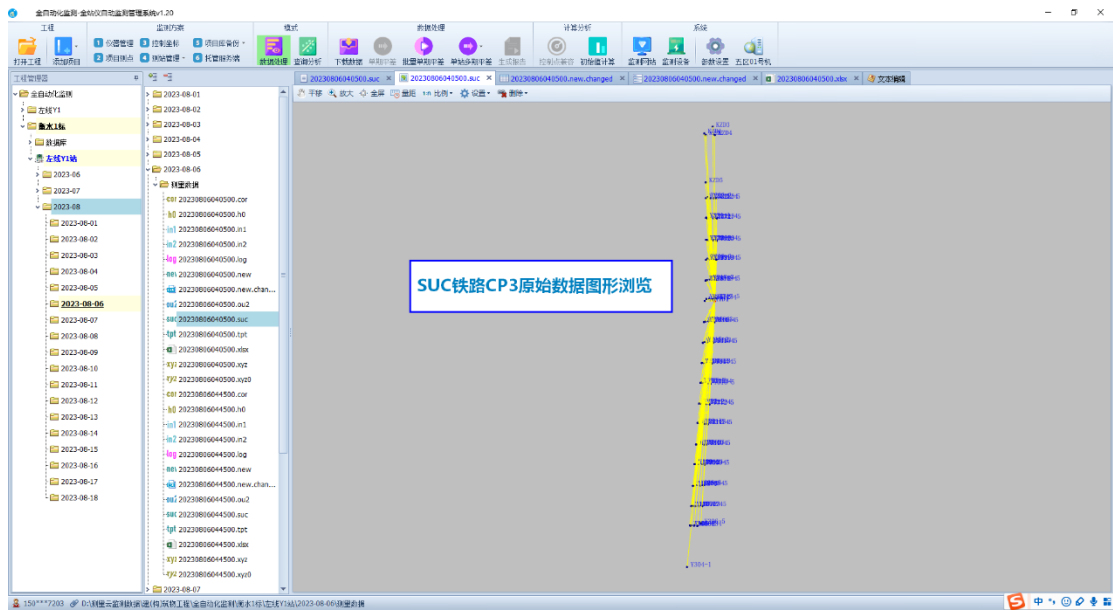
全自动化监测-全站仪自动监测管理系统v1.20

工程 监测方案 模式 数据处理 计算分析 系统

打开工程 添加项目 1 仪器管理 2 项目测点 3 控制坐标 4 限差管理 5 项目限差值 6 长期监测 数据处理 监测分析 下载数据 单期平差 批量单期平差 单站多期平差 生成报告 控制点复测 初始值计算 监测网络 监测设备 参数设置 五段01号机

工程管理器

全自动化监测
左线Y1
衡水1标
数据库
左线Y1站
2023-06
2023-07
2023-08
2023-08-01
2023-08-02
2023-08-03
2023-08-04
2023-08-05
2023-08-06
2023-08-07
2023-08-08
2023-08-09
2023-08-10
2023-08-11
2023-08-12
2023-08-13
2023-08-14
2023-08-15
2023-08-16
2023-08-17
2023-08-18

2023-08-01
2023-08-02
2023-08-03
2023-08-04
2023-08-05
2023-08-06
测量数据
20230806040500.cor
20230806040500.h0
20230806040500.in1
20230806040500.in2
20230806040500.log
20230806040500.new
20230806040500.new.chan...
20230806040500.ou2
20230806040500.suc
20230806040500.tpt
20230806040500.xlsx
20230806040500.xyz
20230806040500.xyz0
20230806044500.cor
20230806044500.h0
20230806044500.in1
20230806044500.in2
20230806044500.log
20230806044500.new
20230806044500.new.chan...
20230806044500.ou2
20230806044500.suc
20230806044500.tpt
20230806044500.xlsx
20230806044500.xyz
20230806044500.xyz0
2023-08-07

20230806040500.suc × 20230806040500.suc × 20230806040500.new.changed × 20230806040500.new.changed × 20230806040500.xlsx × 文本编辑

平移 放大 全屏 量距 比例 设置 删除

SUC铁路CP3原始数据图形浏览

150****7203 D:\测量云监测数据\(有限铁工程)\全自动化监测\衡水1标\左线Y1站\2023-08-06\测量数据